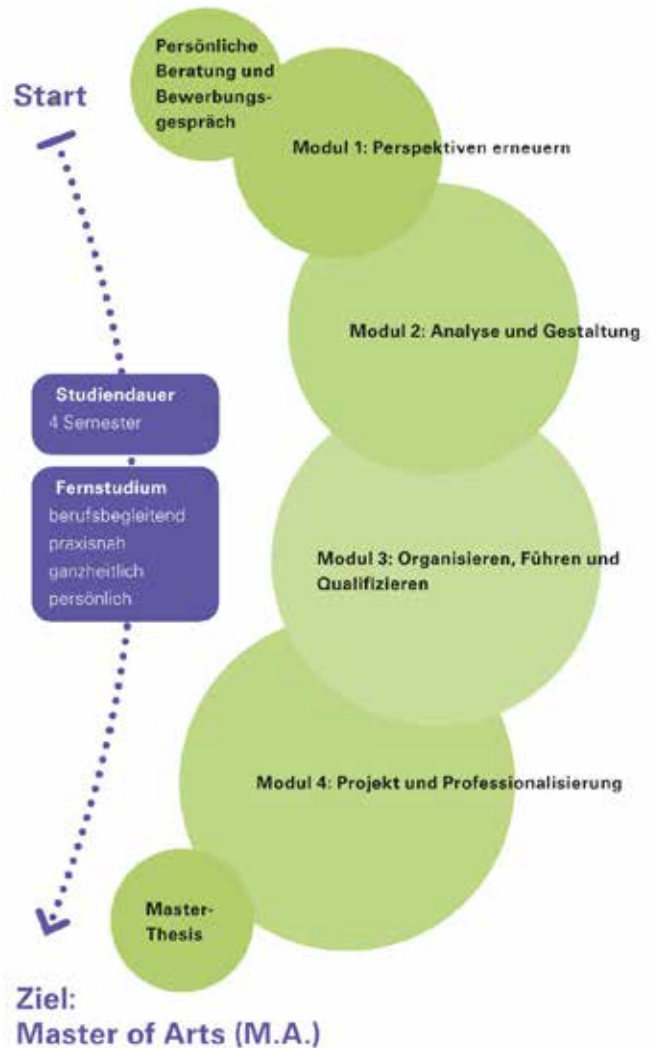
Start

Persönliche Beratung und Bewerbungsgespräch

Modul 1: Perspektiven erneuern

Modul 2: Analyse und Gestaltung

Studiendauer
4 Semester

Fernstudium
berufsbegleitend
praxisnah
ganzheitlich
persönlich

Modul 3: Organisieren, Führen und Qualifizieren

Modul 4: Projekt und Professionalisierung

Master-Thesis

Ziel:
Master of Arts (M.A.)